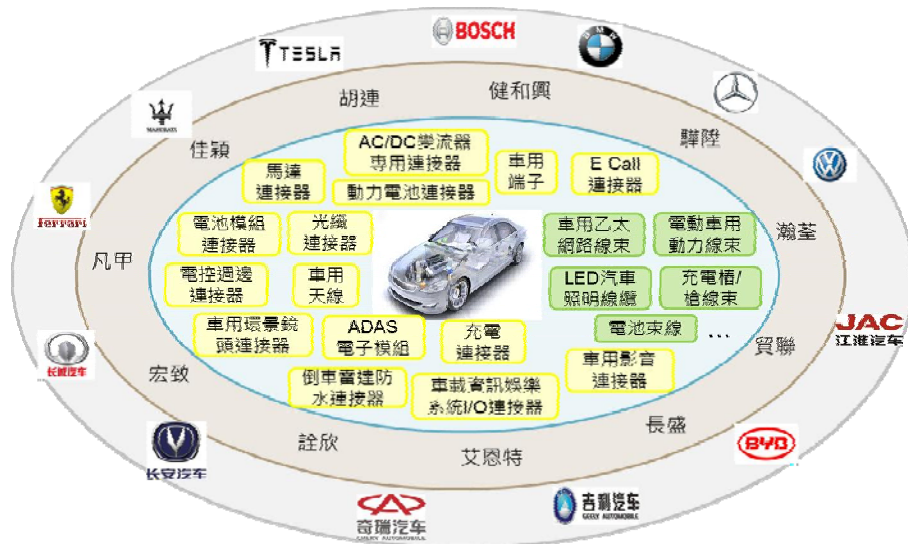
TESLA
BOSCH
MASERATI
Ferrari
长城汽车
长安汽车
奇瑞汽车
CHERY AUTOMOBILE
吉利汽车
GEELY AUTOMOBILE
BYD
JAC
江淮汽车

胡連
健和興
佳穎
驊陞
瀚荃
凡甲
貿聯
宏致
詮欣
艾恩特
長盛

AC/DC變流器專用連接器
馬達連接器
車用端子
E Call連接器
動力電池連接器
電池模組連接器
光纖連接器
車用乙太網路線束
電動車用動力線束
電控週邊連接器
車用天線
LED汽車照明線纜
充電樁/槍線束
車用環景鏡頭連接器
ADAS電子模組
充電連接器
電池束線
...
車用影音連接器
倒車雷達防水連接器
車載資訊娛樂系統I/O連接器